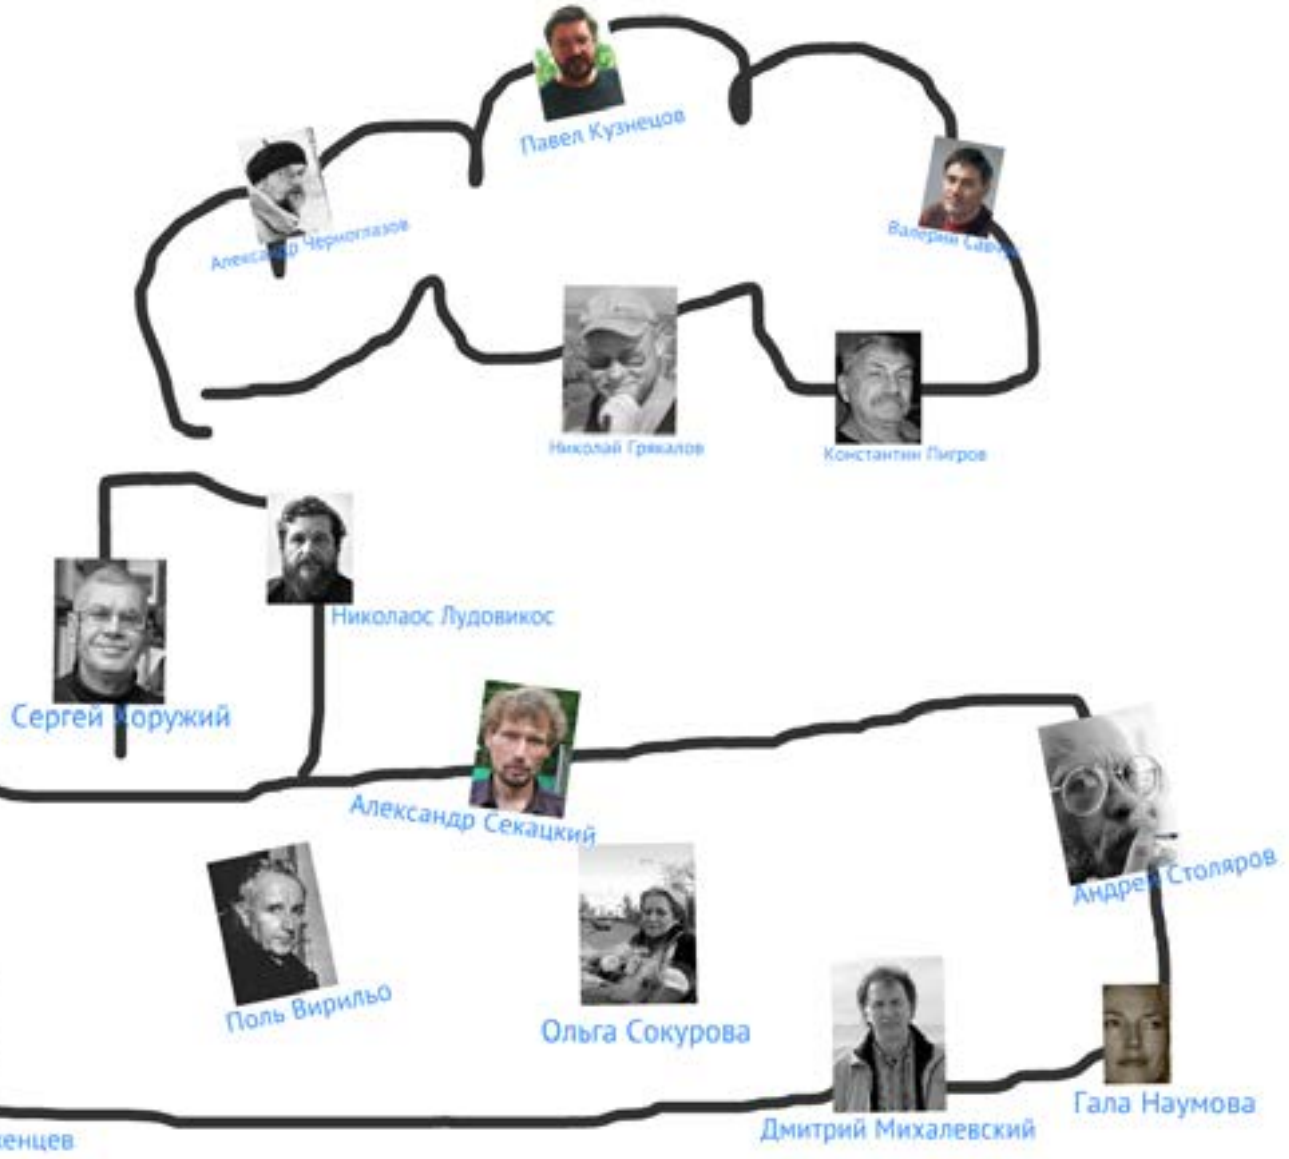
Павел Кузнецов

Александр Черноглазов

Валерий Савчук

Николай Грякалов

Константин Пигров

Николаос Лудовикос

Сергей Хоружий

Александр Секацкий

Андрей Столяров

Поль Вирильо

Ольга Сокурова

Гала Наумова

Дмитрий Михалевский

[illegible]енцев